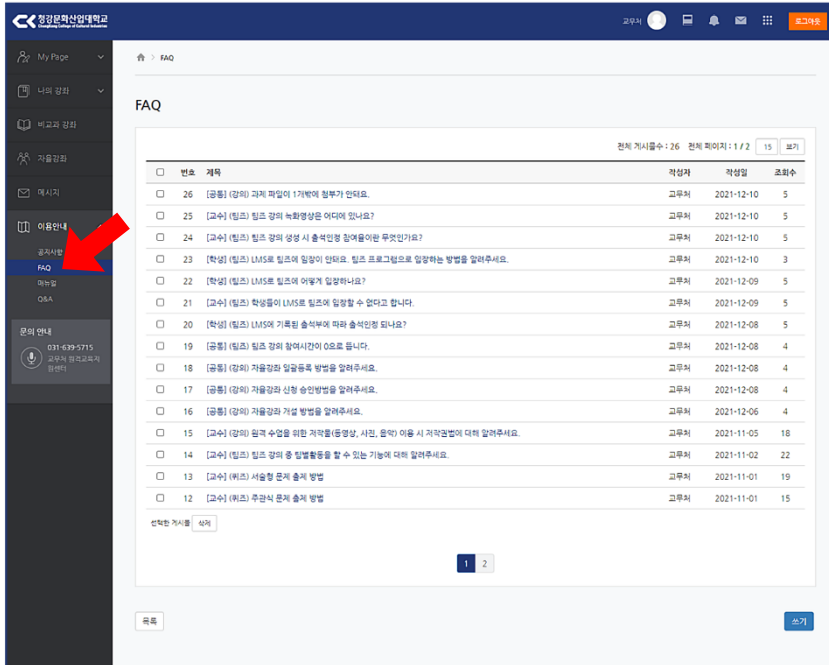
정강문화산업대학교
Chungkang College of Cultural Industries

교무처 로그아웃

My Page
나의 강좌
비교과 강좌
자율강좌
메시지
이용안내
공지사항
FAQ
매뉴얼
Q&A

문의 안내
031-639-5715
교무처 원격교육지원센터

FAQ

FAQ

전체 게시물수 : 26 전체 페이지 : 1 / 2 15 보기

| | 번호 | 제목 | 작성자 | 작성일 | 조회수 |
|---|---|---|---|---|---|
| | 26 | [공통] (강의) 과제 파일이 1개밖에 첨부가 안돼요. | 교무처 | 2021-12-10 | 5 |
| | 25 | [교수] (팀즈) 팀즈 강의 녹화영상은 어디에 있나요? | 교무처 | 2021-12-10 | 5 |
| | 24 | [교수] (팀즈) 팀즈 강의 생성 시 출석인정 참여율이란 무엇인가요? | 교무처 | 2021-12-10 | 5 |
| | 23 | [학생] (팀즈) LMS로 팀즈에 입장이 안돼요. 팀즈 프로그램으로 입장하는 방법을 알려주세요. | 교무처 | 2021-12-10 | 3 |
| | 22 | [학생] (팀즈) LMS로 팀즈에 어떻게 입장하나요? | 교무처 | 2021-12-09 | 5 |
| | 21 | [교수] (팀즈) 학생들이 LMS로 팀즈에 입장할 수 없다고 합니다. | 교무처 | 2021-12-09 | 5 |
| | 20 | [학생] (팀즈) LMS에 기록된 출석부에 따라 출석인정 되나요? | 교무처 | 2021-12-08 | 5 |
| | 19 | [공통] (팀즈) 팀즈 강의 참여시간이 0으로 뜹니다. | 교무처 | 2021-12-08 | 4 |
| | 18 | [공통] (강의) 자율강좌 일괄등록 방법을 알려주세요. | 교무처 | 2021-12-08 | 4 |
| | 17 | [공통] (강의) 자율강좌 신청 승인방법을 알려주세요. | 교무처 | 2021-12-08 | 4 |
| | 16 | [공통] (강의) 자율강좌 개설 방법을 알려주세요. | 교무처 | 2021-12-06 | 4 |
| | 15 | [교수] (강의) 원격 수업을 위한 저작물(동영상, 사진, 음악) 이용 시 저작권법에 대해 알려주세요. | 교무처 | 2021-11-05 | 18 |
| | 14 | [교수] (팀즈) 팀즈 강의 중 팀별활동을 할 수 있는 기능에 대해 알려주세요. | 교무처 | 2021-11-02 | 22 |
| | 13 | [교수] (퀴즈) 서술형 문제 출제 방법 | 교무처 | 2021-11-01 | 19 |
| | 12 | [교수] (퀴즈) 주관식 문제 출제 방법 | 교무처 | 2021-11-01 | 15 |

선택한 게시물 삭제

1 2

목록 쓰기